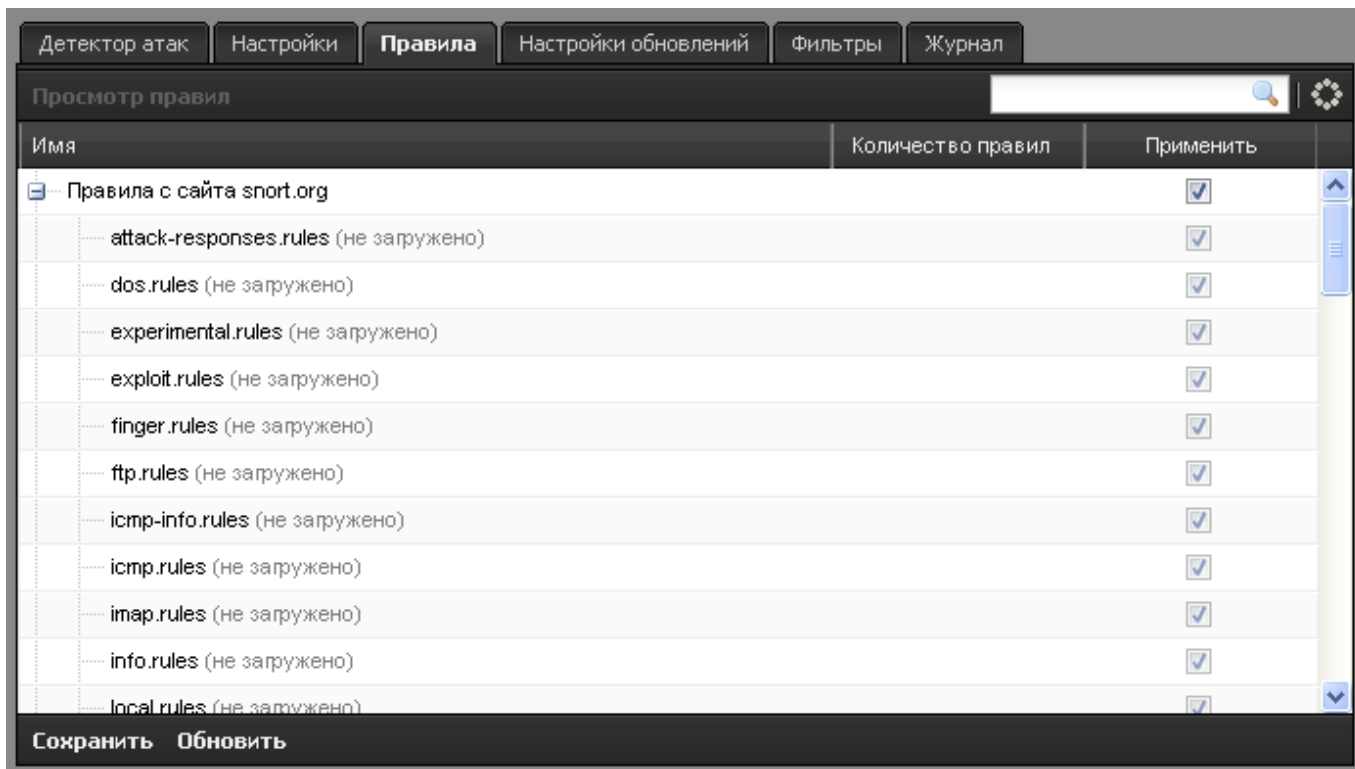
Детектор атак | Настройки | Правила | Настройки обновлений | Фильтры | Журнал

Просмотр правил

| Имя | Количество правил | Применить |
|---|---|---|
| Правила с сайта snort.org | | |
| attack-responses.rules (не загружено) | | |
| dos.rules (не загружено) | | |
| experimental.rules (не загружено) | | |
| exploit.rules (не загружено) | | |
| finger.rules (не загружено) | | |
| ftp.rules (не загружено) | | |
| icmp-info.rules (не загружено) | | |
| icmp.rules (не загружено) | | |
| imap.rules (не загружено) | | |
| info.rules (не загружено) | | |
| local.rules (не загружено) | | |

Сохранить Обновить